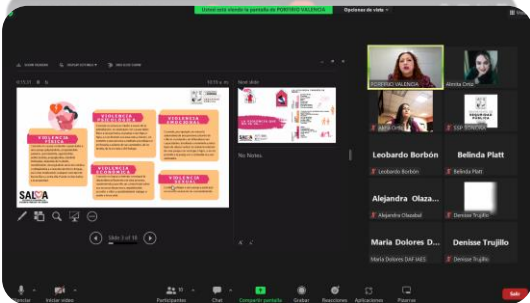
Usted está viendo la pantalla de ROSIRIS VALENCIA
Opciones de vista

VIOLENCIA FÍSICA
VIOLENCIA PSICOLÓGICA
VIOLENCIA PATRIMONIAL
VIOLENCIA ECONÓMICA
VIOLENCIA SEXUAL
SALSA

Next slide
No Notes.
Slide 1 of 16

ROSIRIS VALENCIA
Alinita Cruz
SSP SONORA
Leobardo Borbón
Belinda Platt
Leobardo Borbón
Belinda Platt
Alejandra Olaza...
Alejandra Olazabal
Denisse Trujillo
Maria Dolores D...
Denisse Trujillo
Maria Dolores DAF IAES
Denisse Trujillo

Silenciar
Iniciar video
Participantes
Chat
Compartir pantalla
Grabar
Reacciones
Aplicaciones
Pizarras
Salir